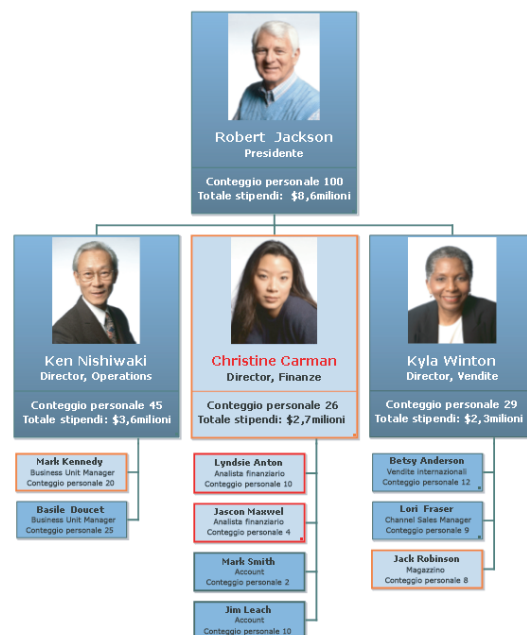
Robert Jackson
Presidente

Conteggio personale 100
Totale stipendi: $8,6milioni

Ken Nishiwaki
Director, Operations

Conteggio personale 45
Totale stipendi: $3,6milioni

Christine Carman
Director, Finanze

Conteggio personale 26
Totale stipendi: $2,7milioni

Kyla Winton
Director, Vendite

Conteggio personale 29
Totale stipendi: $2,3milioni

Mark Kennedy
Business Unit Manager
Conteggio personale 20

Basile Doucet
Business Unit Manager
Conteggio personale 25

Lyndsie Anton
Analista finanziario
Conteggio personale 10

Jascon Maxwel
Analista finanziario
Conteggio personale 4

Mark Smith
Account
Conteggio personale 2

Jim Leach
Account
Conteggio personale 10

Betsy Anderson
Vendite internazionali
Conteggio personale 12

Lori Fraser
Channel Sales Manager
Conteggio personale 9

Jack Robinson
Magazzino
Conteggio personale 8